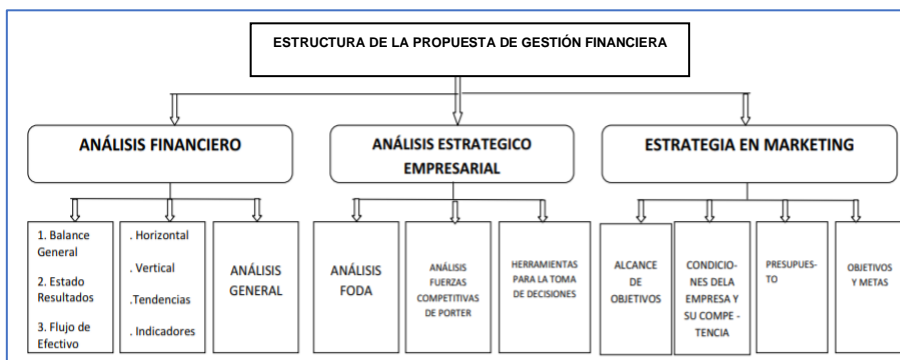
ESTRUCTURA DE LA PROPUESTA DE GESTIÓN FINANCIERA

ANÁLISIS FINANCIERO

ANÁLISIS ESTRATEGICO EMPRESARIAL

ESTRATEGIA EN MARKETING

1. Balance General

2. Estado Resultados

3. Flujo de Efectivo

. Horizontal

. Vertical

.Tendencias

. Indicadores

ANÁLISIS GENERAL

ANÁLISIS FODA

ANÁLISIS FUERZAS COMPETITIVAS DE PORTER

HERRAMIENTAS PARA LA TOMA DE DECISIONES

ALCANCE DE OBJETIVOS

CONDICIONES DELA EMPRESA Y SU COMPETENCIA

PRESUPUESTO

OBJETIVOS Y METAS